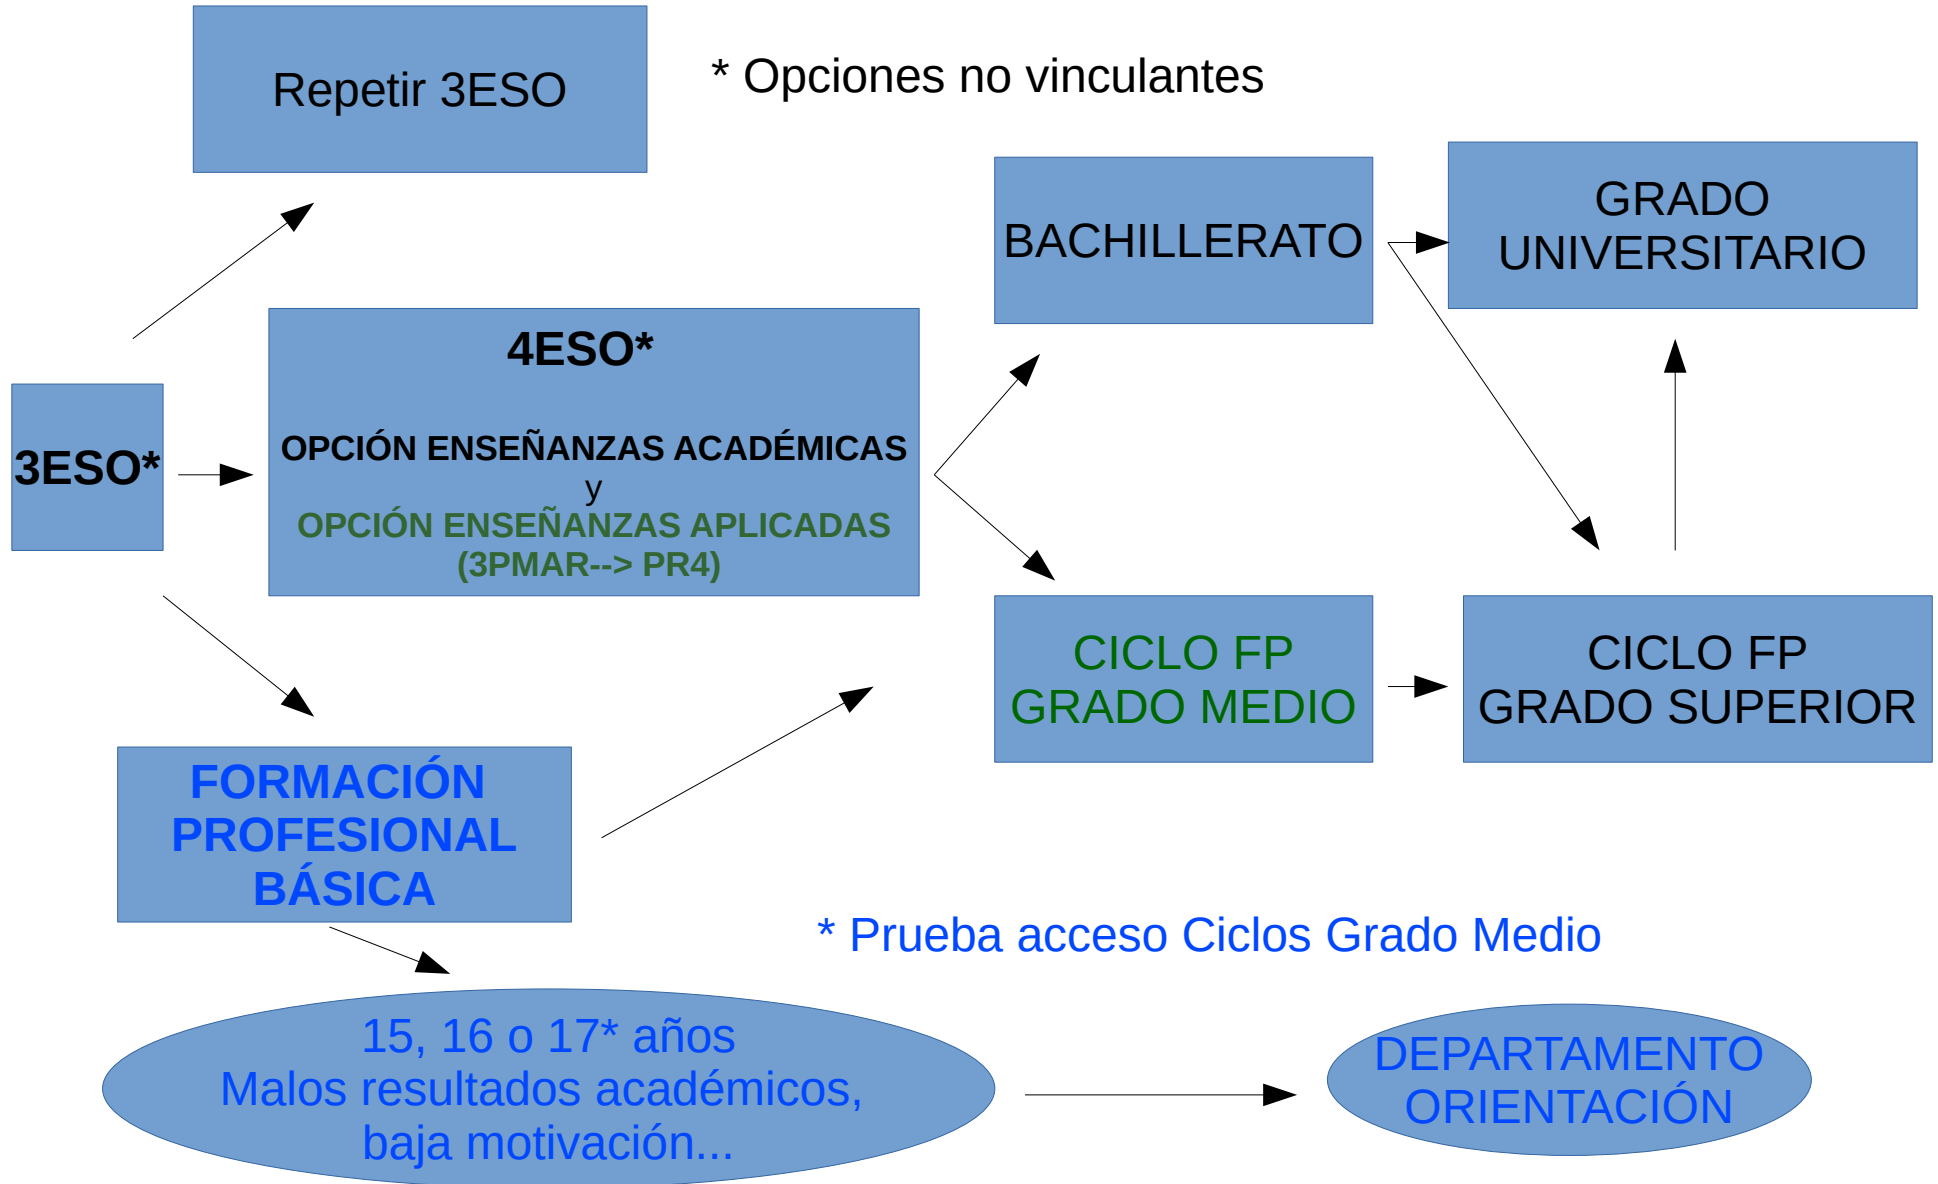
Repetir 3ESO

* Opciones no vinculantes

3ESO*

4ESO*

OPCIÓN ENSEÑANZAS ACADÉMICAS
y
OPCIÓN ENSEÑANZAS APLICADAS
(3PMAR--> PR4)

BACHILLERATO

GRADO UNIVERSITARIO

CICLO FP GRADO MEDIO

CICLO FP GRADO SUPERIOR

FORMACIÓN PROFESIONAL BÁSICA

* Prueba acceso Ciclos Grado Medio

15, 16 o 17* años
Malos resultados académicos,
baja motivación...

DEPARTAMENTO ORIENTACIÓN